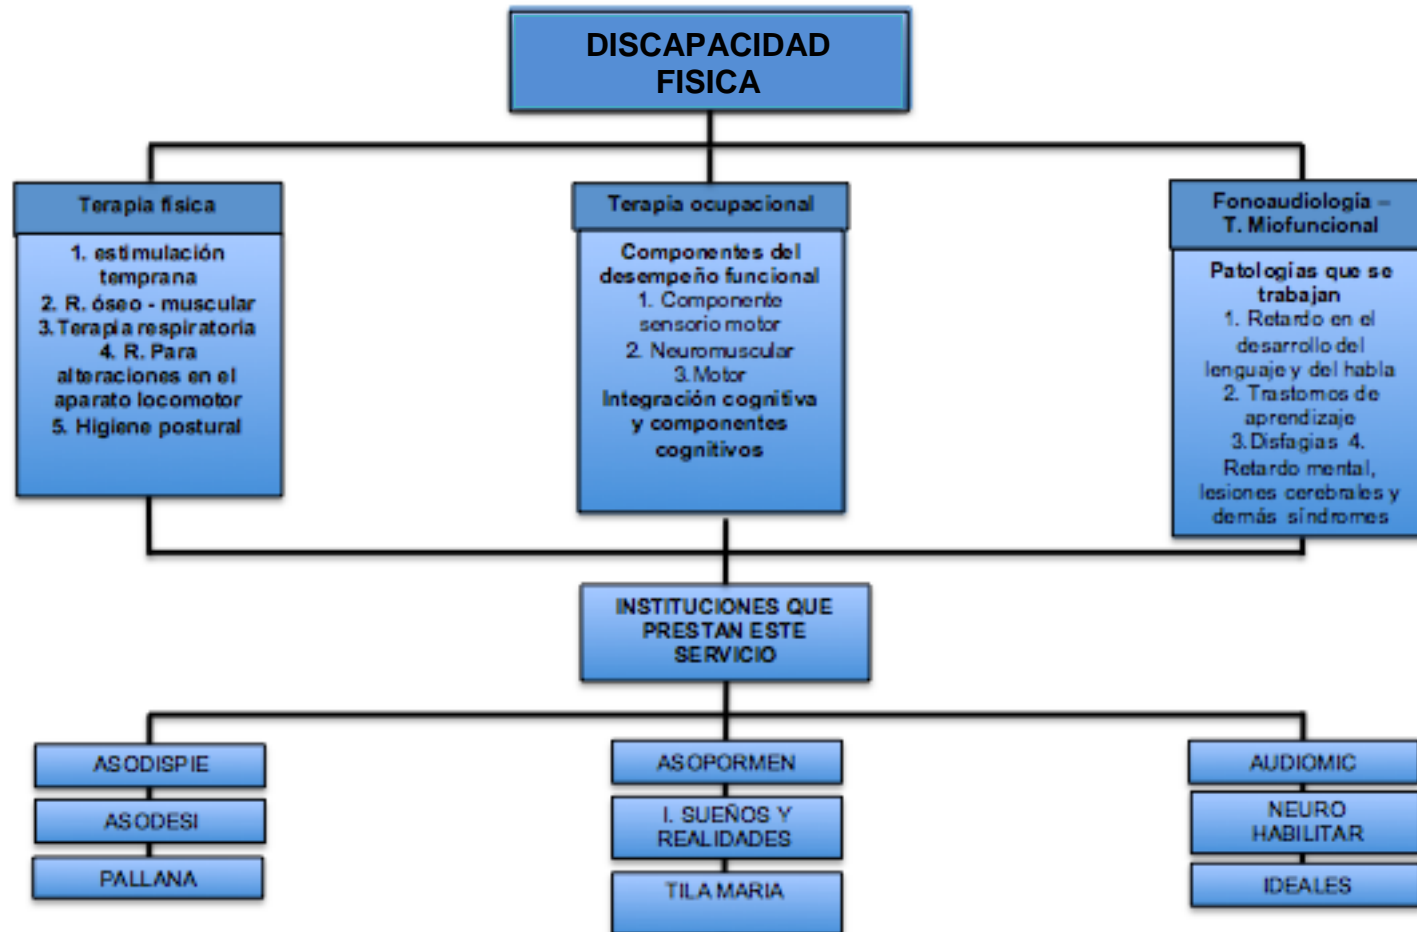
DISCAPACIDAD FISICA

Terapia física

1. estimulación temprana
2. R. óseo - muscular
3. Terapia respiratoria
4. R. Para alteraciones en el aparato locomotor
5. Higiene postural

Terapia ocupacional

Componentes del desempeño funcional
1. Componente sensorio motor
2. Neuromuscular
3. Motor
Integración cognitiva y componentes cognitivos

Fonoaudiología – T. Miofuncional

Patologías que se trabajan
1. Retardo en el desarrollo del lenguaje y del habla
2. Trastornos de aprendizaje
3. Disfagias 4. Retardo mental, lesiones cerebrales y demás síndromes

INSTITUCIONES QUE PRESTAN ESTE SERVICIO

ASODISPIE
ASODESI
PALLANA

ASOPORMEN
I. SUEÑOS Y REALIDADES
TILA MARIA

AUDIOMIC
NEURO HABILITAR
IDEALES